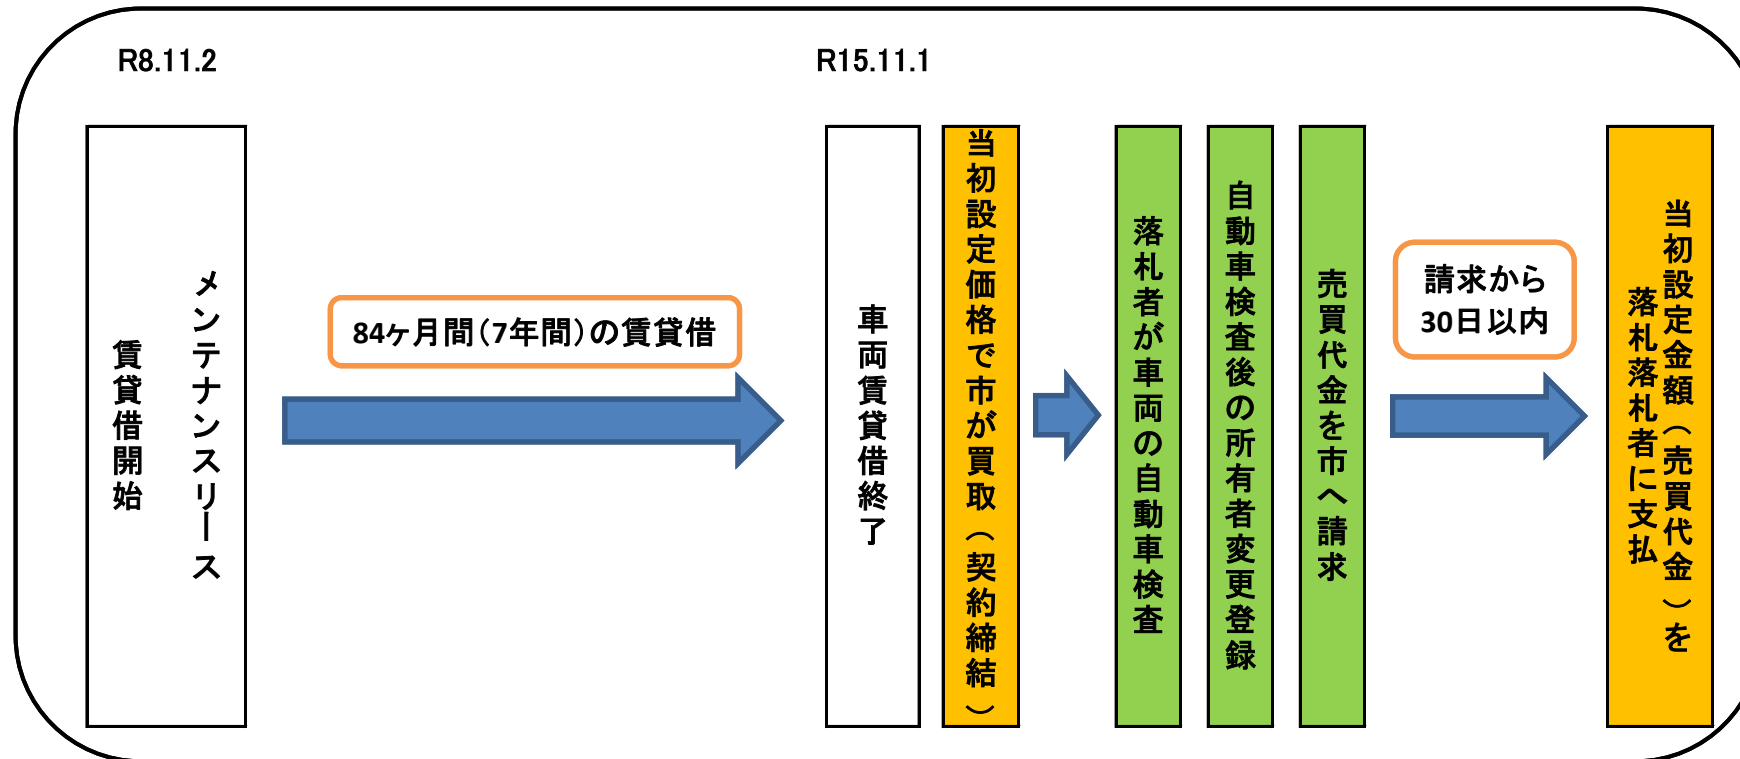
R8.11.2

R15.11.1

メンテナンスリース
賃貸借開始

84ヶ月間（7年間）の賃貸借

車両賃貸借終了

当初設定価格で市が買取（契約締結）

落札者が車両の自動車検査

自動車検査後の所有者変更登録

売買代金を市へ請求

請求から
30日以内

当初設定金額（売買代金）を
落札落札者に支払